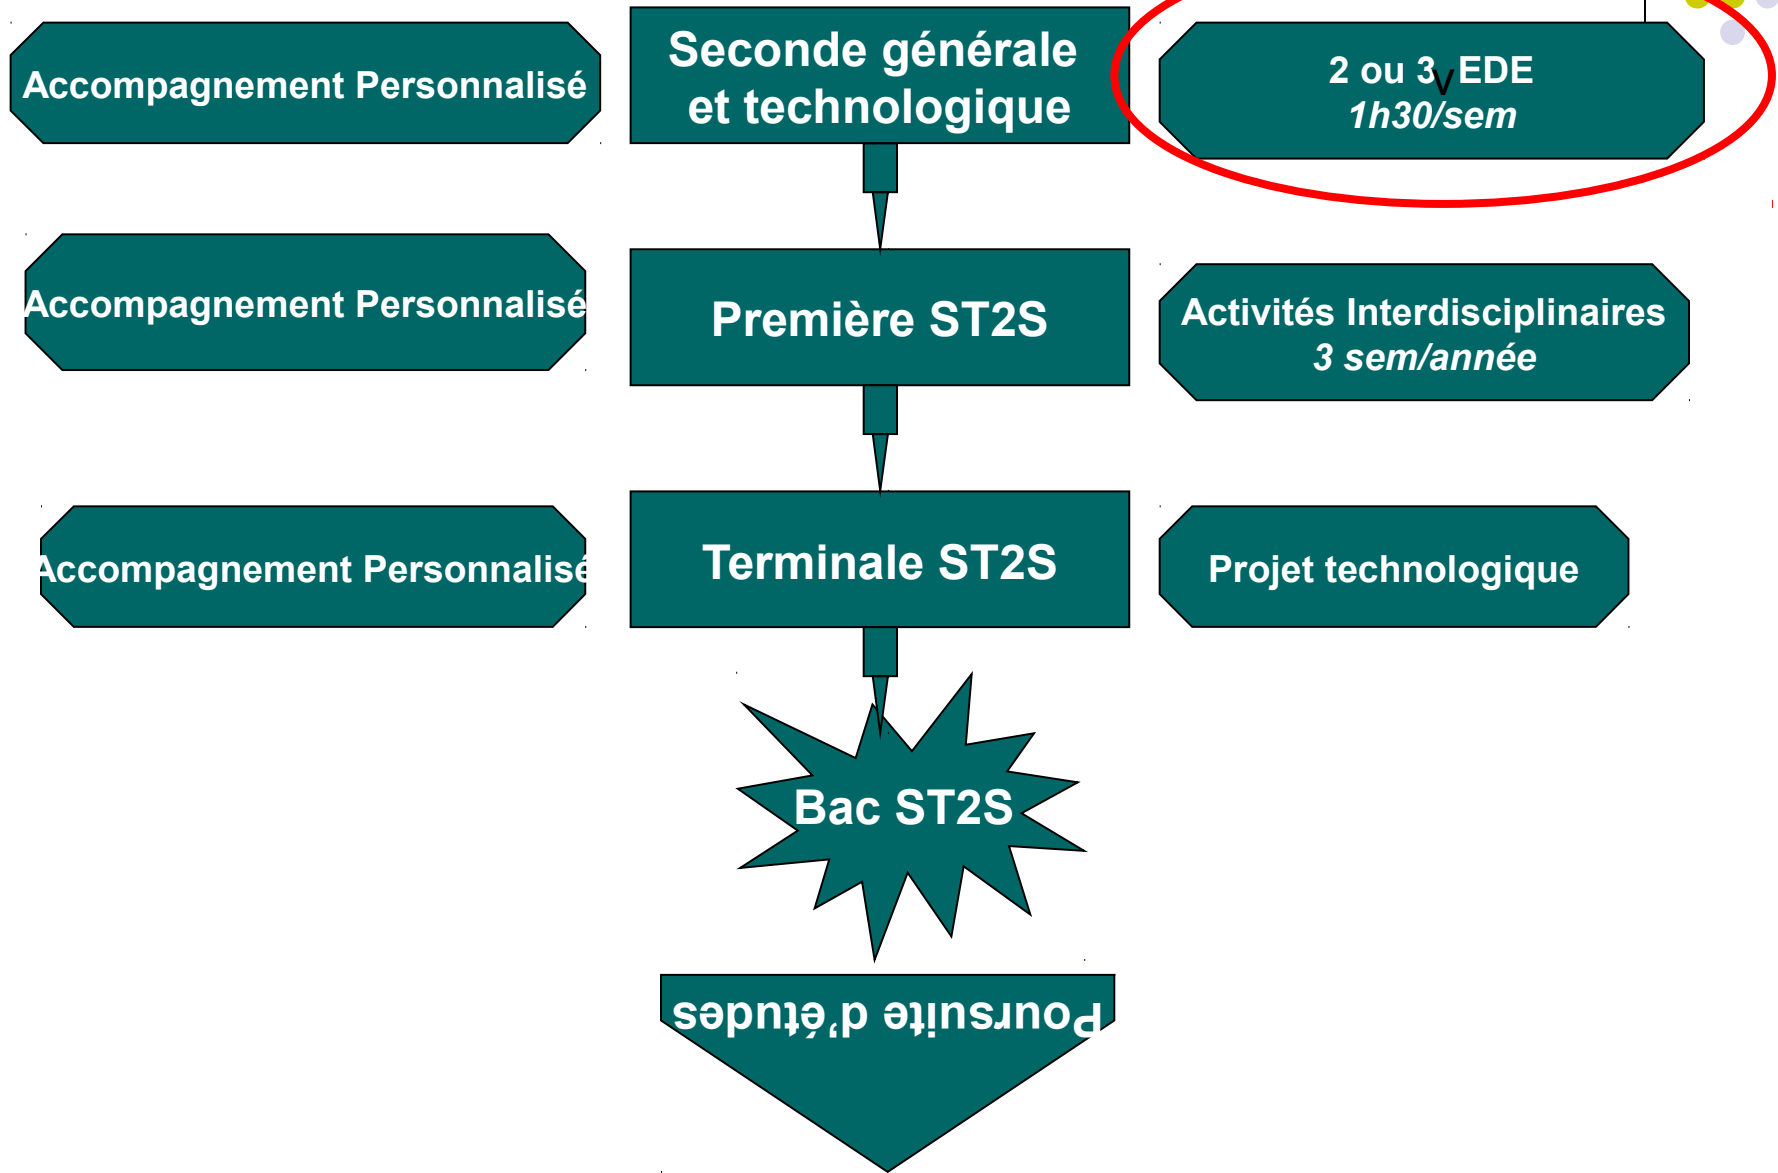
Accompagnement Personnalisé

Seconde générale et technologique

2 ou 3 V EDE
1h30/sem

Accompagnement Personnalisé

Première ST2S

Activités Interdisciplinaires
3 sem/année

Accompagnement Personnalisé

Terminale ST2S

Projet technologique

Bac ST2S

Poursuite d'études